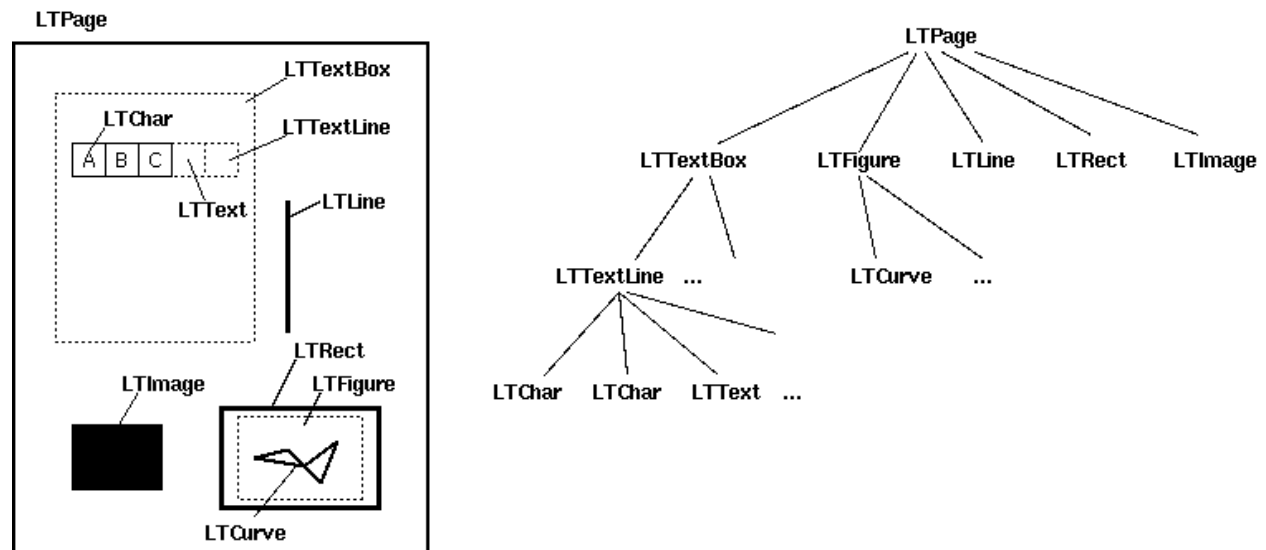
LTPage

LTTextBox

LTChar

LTTextLine

A B C

LTText

LTLine

LTRect

LTImage

LTFigure

LTCurve

LTPage

LTTextBox LTFigure LTLine LTRect LTImage

LTTextLine ...

LTCurve ...

LTChar LTChar LTText ...